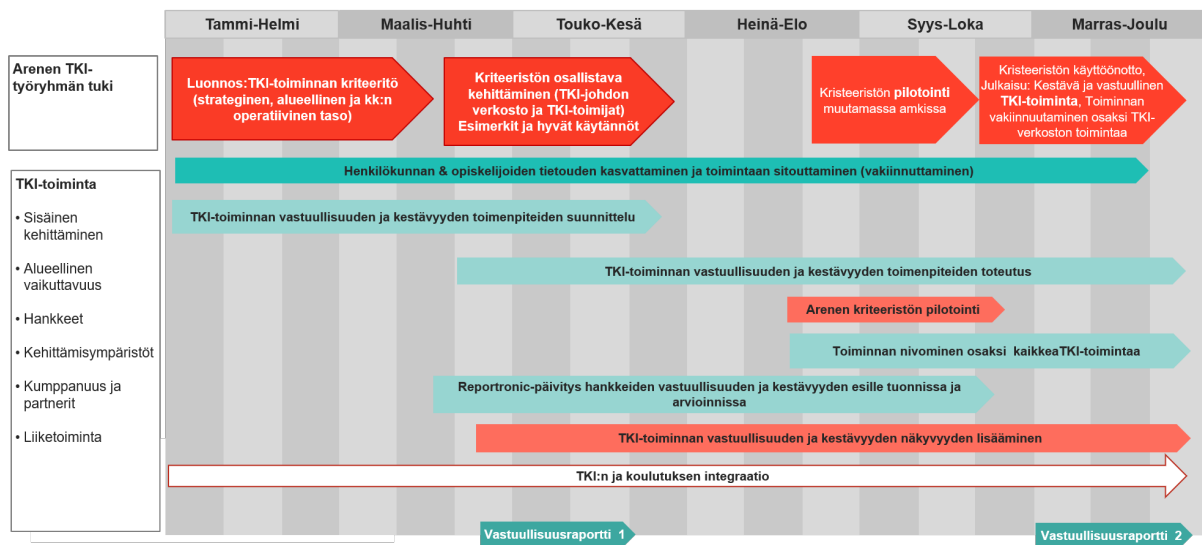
Tammi-Helmi

Maalis-Huhti

Touko-Kesä

Heinä-Elo

Syys-Loka

Marras-Joulu

Arenen TKI-työryhmän tuki

Luonnos:TKI-toiminnan kriteeritö (strateginen, alueellinen ja kk:n operatiivinen taso)

Kriteeristön osallistava kehittäminen (TKI-johdon verkosto ja TKI-toimijat) Esimerkit ja hyvät käytännöt

Kristeeristön pilotointi muutamassa amkissa

Kristeeristön käyttöönotto, Julkaisu: Kestävä ja vastuullinen TKI-toiminta, Toiminnan vakiinnuutaminen osaksi TKI-verkoston toimintaa

TKI-toiminta

• Sisäinen kehittäminen

• Alueellinen vaikuttavuus

• Hankkeet

• Kehittämisympäristöt

• Kumppanuus ja partnerit

• Liiketoiminta

Henkilökunnan & opiskelijoiden tietouden kasvattaminen ja toimintaan sitouttaminen (vakiinnuttaminen)

TKI-toiminnan vastuullisuuden ja kestävyyden toimenpiteiden suunnittelu

TKI-toiminnan vastuullisuuden ja kestävyyden toimenpiteiden toteutus

Arenen kriteeristön pilotointi

Toiminnan nivominen osaksi kaikkeaTKI-toimintaa

Reportronic-päivitys hankkeiden vastuullisuuden ja kestävyyden esille tuonnissa ja arvioinnissa

TKI-toiminnan vastuullisuuden ja kestävyyden näkyvyyden lisääminen

TKI:n ja koulutuksen integraatio

Vastuullisuusraportti 1

Vastuullisuusraportti 2